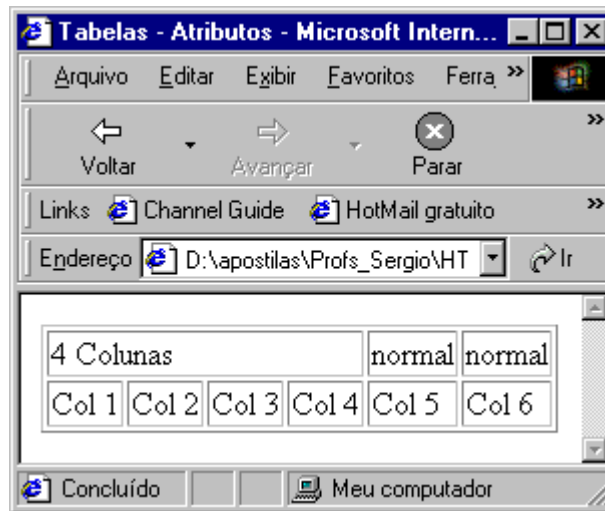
Tabelas - Atributos - Microsoft Intern...

Arquivo Editar Exibir Favoritos Ferra »

Voltar Avançar Parar

Links Channel Guide HotMail gratuito »

Endereço D:\apostilas\Profs_Sergio\HT Ir

| 4 Colunas | | | | normal | normal |
|---|---|---|---|---|---|
| Col 1 | Col 2 | Col 3 | Col 4 | Col 5 | Col 6 |

Concluído Meu computador